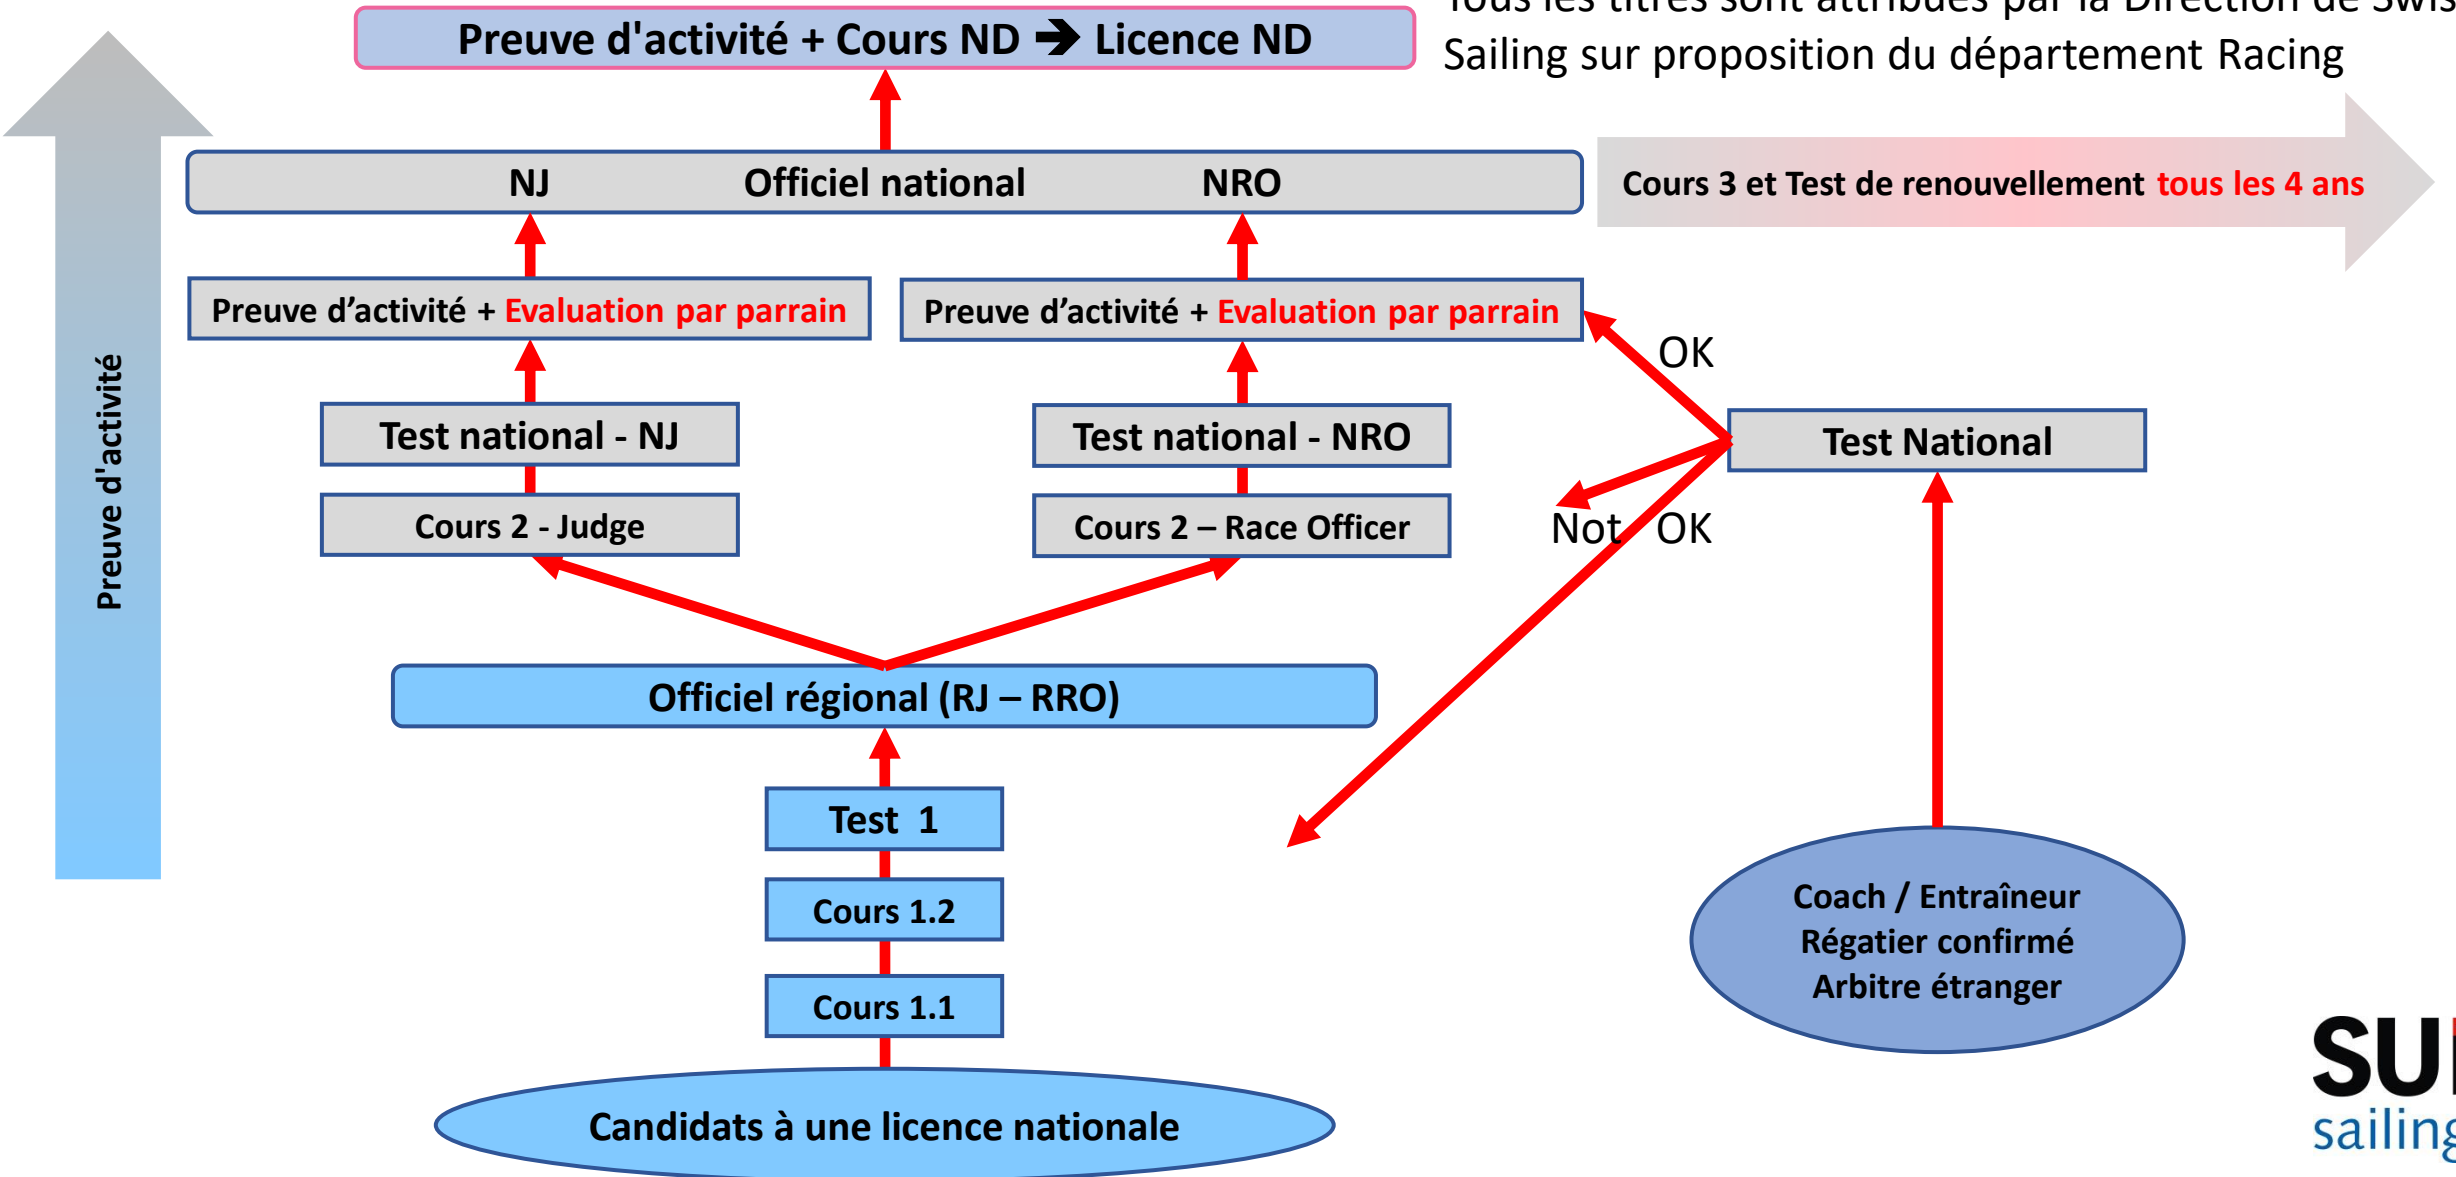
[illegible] Sailing sur proposition du département Racing

Preuve d'activité + Cours ND ➔ Licence ND

NJ Officiel national NRO

Cours 3 et Test de renouvellement tous les 4 ans

Preuve d'activité

Preuve d'activité + Evaluation par parrain

Preuve d'activité + Evaluation par parrain

OK

Test national - NJ

Test national - NRO

Test National

Cours 2 - Judge

Cours 2 – Race Officer

Not OK

Officiel régional (RJ – RRO)

Test 1

Cours 1.2

Cours 1.1

Coach / Entraîneur
Régatier confirmé
Arbitre étranger

Candidats à une licence nationale

SU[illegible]
sailin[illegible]